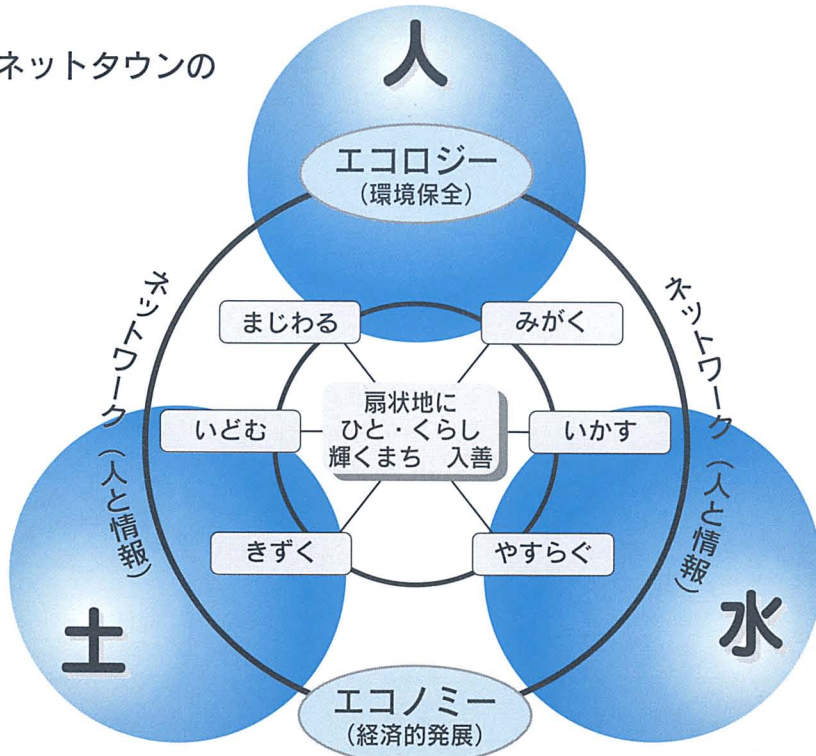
ネットタウンの

人

エコロジー
(環境保全)

ネットワーク(人と情報)

ネットワーク(人と情報)

まじわる

みがく

いどむ

扇状地に
ひと・くらし
輝くまち 入善

いかす

きずく

やすらぐ

土

水

エコノミー
(経済的発展)